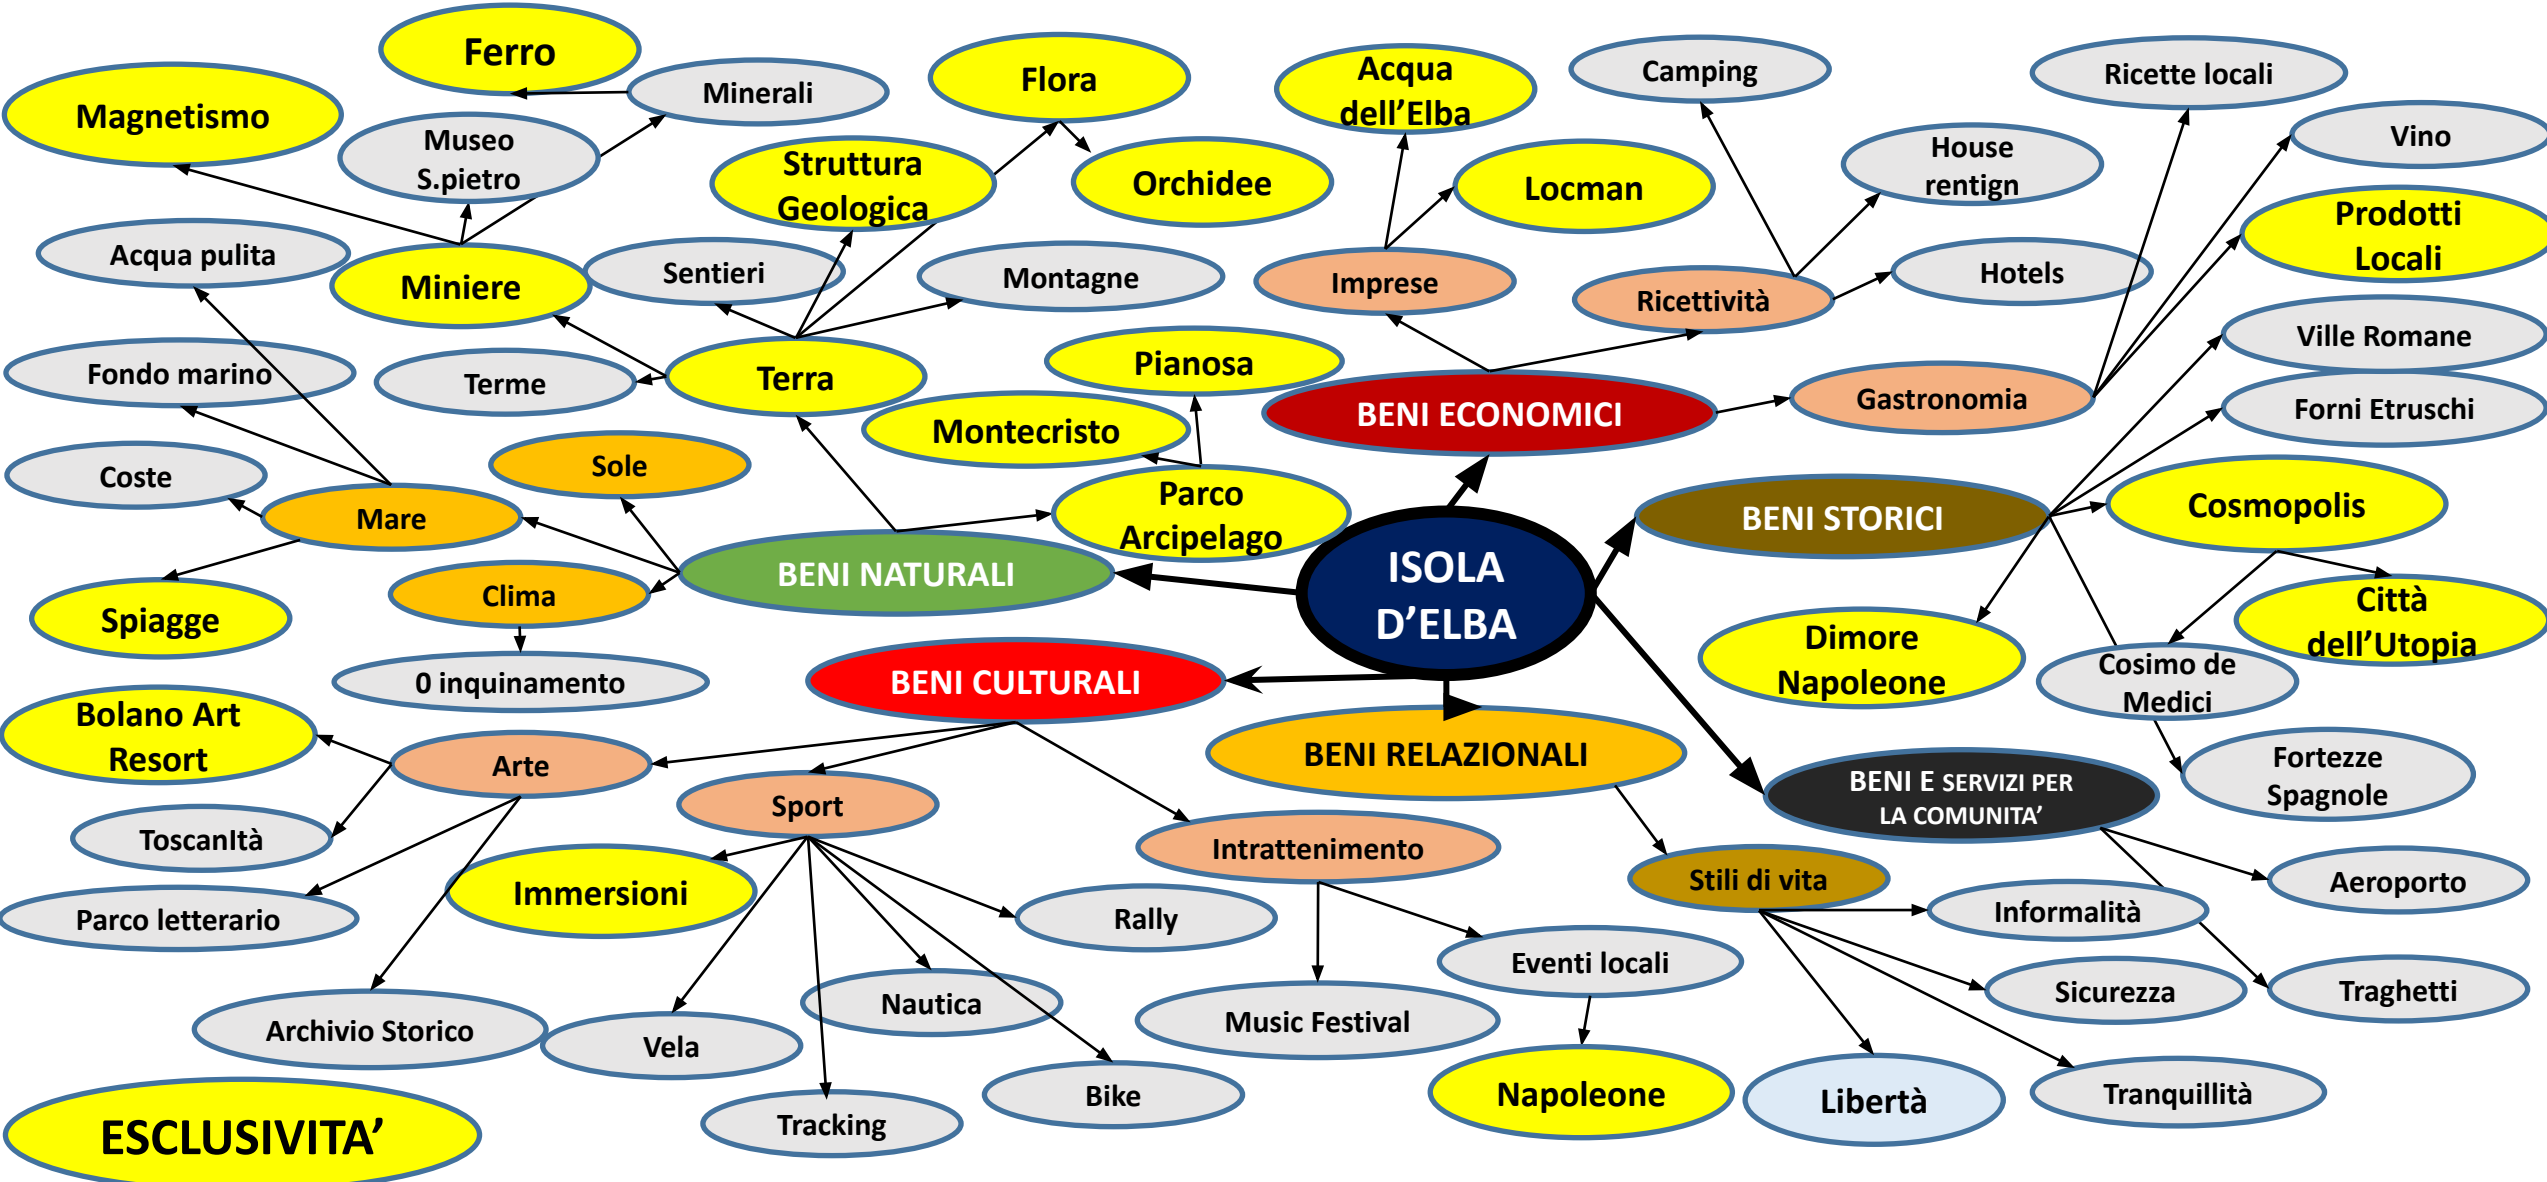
Ferro
Minerali
Magnetismo
Museo S.pietro
Flora
Struttura Geologica
Orchidee
Acqua dell'Elba
Locman
Camping
Ricette locali
Vino
House rentign
Prodotti Locali
Acqua pulita
Miniere
Sentieri
Montagne
Imprese
Ricettività
Hotels
Ville Romane
Fondo marino
Terme
Terra
Pianosa
BENI ECONOMICI
Gastronomia
Forni Etruschi
Montecristo
Sole
Coste
Mare
Parco Arcipelago
ISOLA D'ELBA
BENI STORICI
Cosmopolis
BENI NATURALI
Clima
Spiagge
Città dell'Utopia
Dimore Napoleone
Cosimo de Medici
0 inquinamento
BENI CULTURALI
Bolano Art Resort
BENI RELAZIONALI
Arte
Fortezze Spagnole
Sport
BENI E SERVIZI PER LA COMUNITA'
Toscanltà
Intrattenimento
Stili di vita
Aeroporto
Immersioni
Parco letterario
Rally
Informalità
Eventi locali
Sicurezza
Traghetti
Nautica
Archivio Storico
Vela
Music Festival
Bike
Napoleone
Libertà
Tranquillità
Tracking
ESCLUSIVITA'